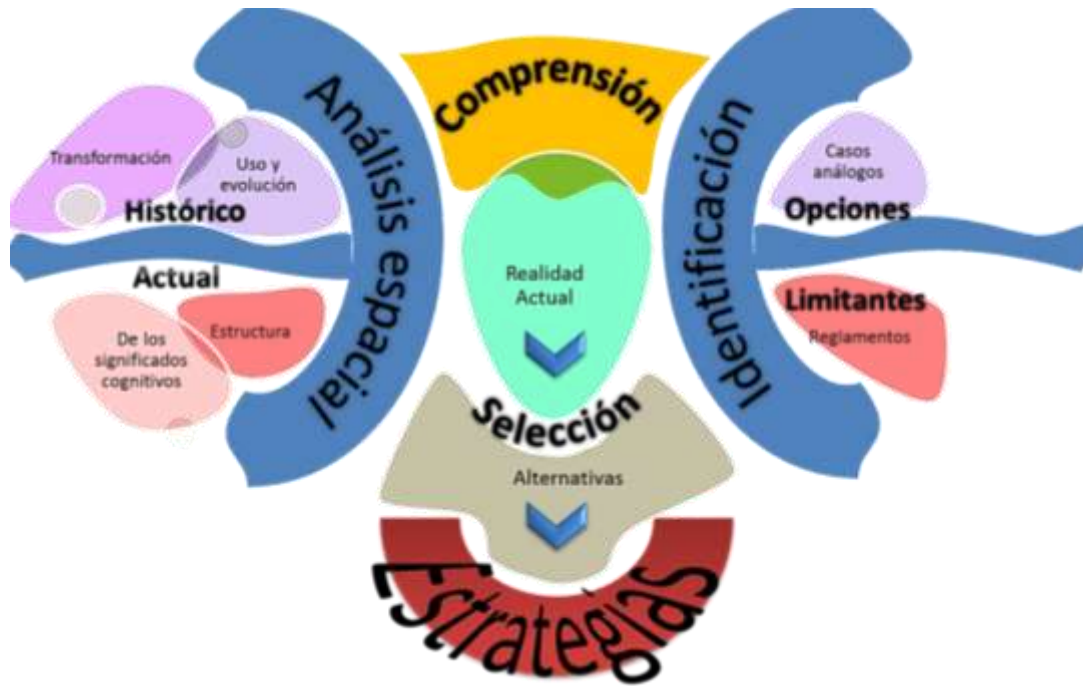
Transformación

Uso y evolución

Histórico

Actual

De los significados cognitivos

Estructura

Análisis espacial

Comprensión

Realidad Actual

Selección

Alternativas

Estrategias

Identificación

Casos análogos

Opciones

Limitantes

Reglamentos